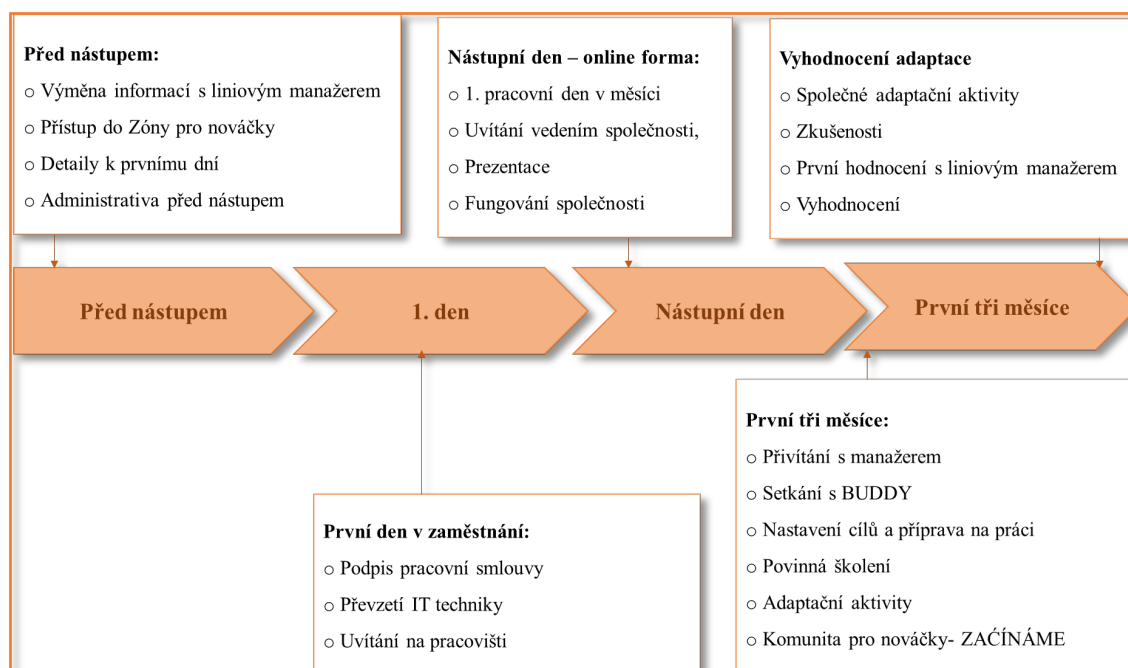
**Před nástupem:**
○ Výměna informací s liniovým manažerem
○ Přístup do Zóny pro nováčky
○ Detaily k prvnímu dní
○ Administrativa před nástupem

**Nástupní den – online forma:**
○ 1. pracovní den v měsíci
○ Uvítání vedením společnosti,
○ Prezentace
○ Fungování společnosti

**Vyhodnocení adaptace**
○ Společné adaptační aktivity
○ Zkušenosti
○ První hodnocení s liniovým manažerem
○ Vyhodnocení

Před nástupem

1. den

Nástupní den

První tři měsíce

**První tři měsíce:**
○ Přivítání s manažerem
○ Setkání s BUDDY
○ Nastavení cílů a příprava na práci
○ Povinná školení
○ Adaptační aktivity
○ Komunita pro nováčky- ZAĆÍNÁME

**První den v zaměstnání:**
○ Podpis pracovní smlouvy
○ Převzetí IT techniky
○ Uvítání na pracovišti